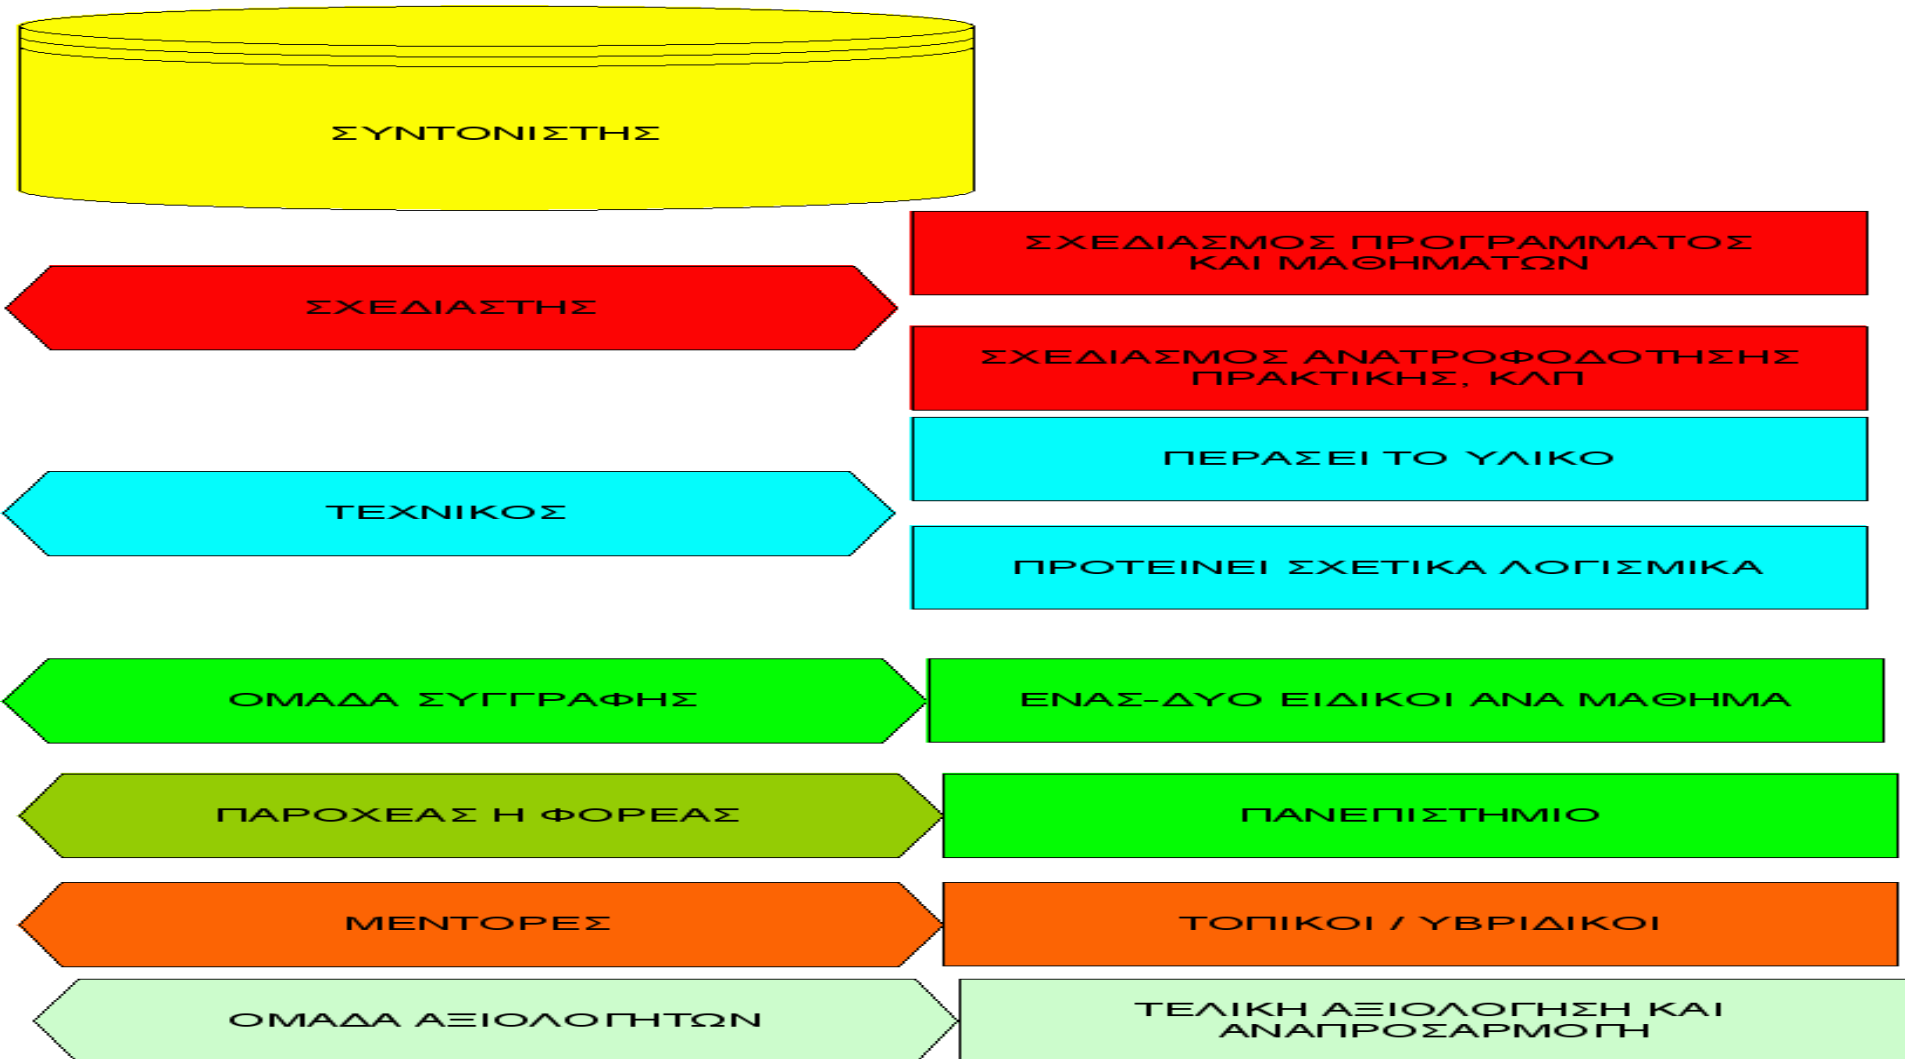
ΣΥΝΤΟΝΙΣΤΗΣ

ΣΧΕΔΙΑΣΤΗΣ

ΣΧΕΔΙΑΣΜΟΣ ΠΡΟΓΡΑΜΜΑΤΟΣ ΚΑΙ ΜΑΘΗΜΑΤΩΝ

ΣΧΕΔΙΑΣΜΟΣ ΑΝΑΤΡΟΦΟΔΟΤΗΣΗΣ ΠΡΑΚΤΙΚΗΣ, ΚΛΠ

ΤΕΧΝΙΚΟΣ

ΠΕΡΑΣΕΙ ΤΟ ΥΛΙΚΟ

ΠΡΟΤΕΙΝΕΙ ΣΧΕΤΙΚΑ ΛΟΓΙΣΜΙΚΑ

ΟΜΑΔΑ ΣΥΓΓΡΑΦΗΣ

ΕΝΑΣ-ΔΥΟ ΕΙΔΙΚΟΙ ΑΝΑ ΜΑΘΗΜΑ

ΠΑΡΟΧΕΑΣ Η ΦΟΡΕΑΣ

ΠΑΝΕΠΙΣΤΗΜΙΟ

ΜΕΝΤΟΡΕΣ

ΤΟΠΙΚΟΙ / ΥΒΡΙΔΙΚΟΙ

ΟΜΑΔΑ ΑΞΙΟΛΟΓΗΤΩΝ

ΤΕΛΙΚΗ ΑΞΙΟΛΟΓΗΣΗ ΚΑΙ ΑΝΑΠΡΟΣΑΡΜΟΓΗ